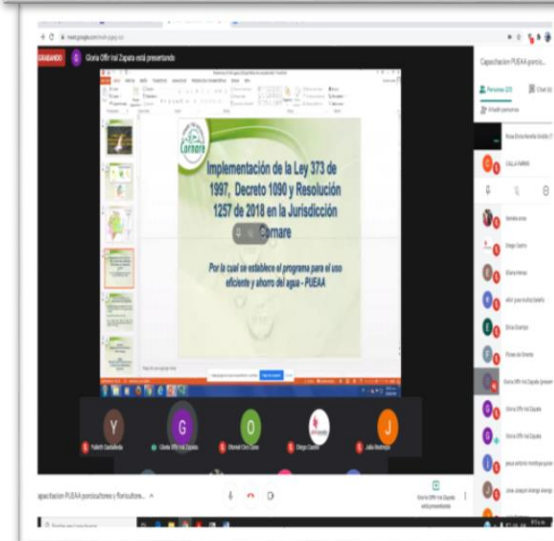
meet.google.com

GRABANDO

Gloria Offir Ival Zapata está presentando

Capacitacion PUEAA porcic...

Personas

Chat

Cornare

Implementación de la Ley 373 de 1997, Decreto 1090 y Resolución 1257 de 2018 en la Jurisdicción Cornare

Por la cual se establece el programa para el uso eficiente y ahorro del agua - PUEAA

Y

G

O

J

Yulieth Castañeda

Gloria Offir Ival Zapata

Diego Castro

Julia Restrepo

apacitacion PUEAA porcicultores y floricultore...

Gloria Offir Ival Zapata está presentando